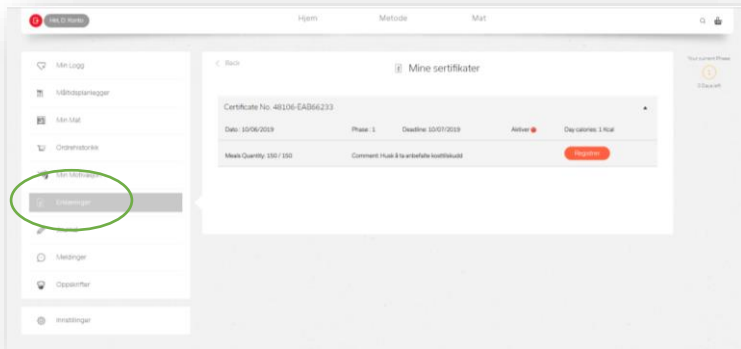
Hei, D. Retto

Hjem Metode Mat

Min Logg
Måltidsplanlegger
Min Mat
Ordrehistorikk
Min Motivasjon
Ordrer / Resepter
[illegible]
Meldinger
Oppskrifter
Innstillinger

< Back

Mine sertifikater

Certificate No. 48106-EAB66233

Date : 10/06/2019 Phase : 1 Deadline: 10/07/2019 Aktiver Day calories: 1 Kcal

Meals Quantity: 150 / 150 Comment: Husk å ta anbefalte kosttilskudd Registrer

Your current Phase
1
3 Days left